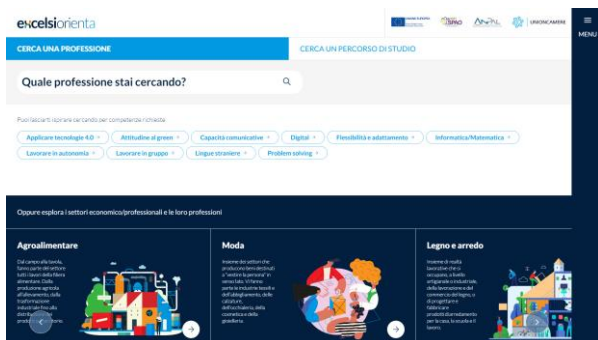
excelsiorienta

UNIONCAMERE

MENU

CERCA UNA PROFESSIONE

CERCA UN PERCORSO DI STUDIO

Quale professione stai cercando?

Puoi lasciarti ispirare cercando per competenze richieste

Applicare tecnologie 4.0

Attitudine al green

Capacità comunicative

Digital

Flessibilità e adattamento

Informatica/Matematica

Lavorare in autonomia

Lavorare in gruppo

Lingue straniere

Problem solving

Oppure esplora i settori economico/professionali e le loro professioni

Agroalimentare

Dal campo alla tavola, fanno parte del settore tutti i lavori della filiera alimentare. Dalla produzione agricola all'allevamento, dalla trasformazione industriale fino alla distribuzione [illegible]

Moda

Insieme dei settori che producono beni destinati a "vestire la persona" in senso lato. Vi fanno parte le industrie tessili e dell'abbigliamento, delle calzature, dell'occhialeria, della cosmetica e della gioielleria.

Legno e arredo

Insieme di realtà lavorative che si occupano, a livello artigianale o industriale, della lavorazione e del commercio del legno, e di progettare e fabbricare prodotti di arredamento per la casa, la scuola e il lavoro.